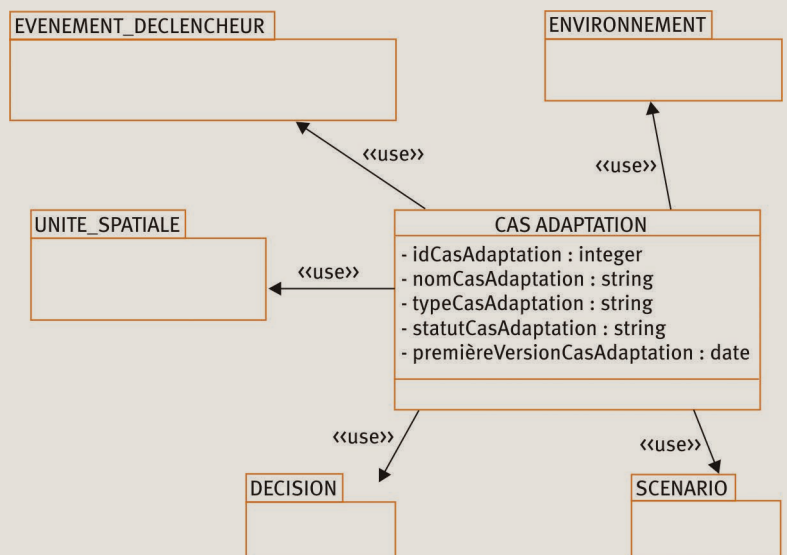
EVENEMENT_DECLENCHEUR

ENVIRONNEMENT

«use»

«use»

UNITE_SPATIALE

CAS ADAPTATION

- idCasAdaptation : integer
- nomCasAdaptation : string
- typeCasAdaptation : string
- statutCasAdaptation : string
- premièreVersionCasAdaptation : date

«use»

«use»

«use»

DECISION

SCENARIO